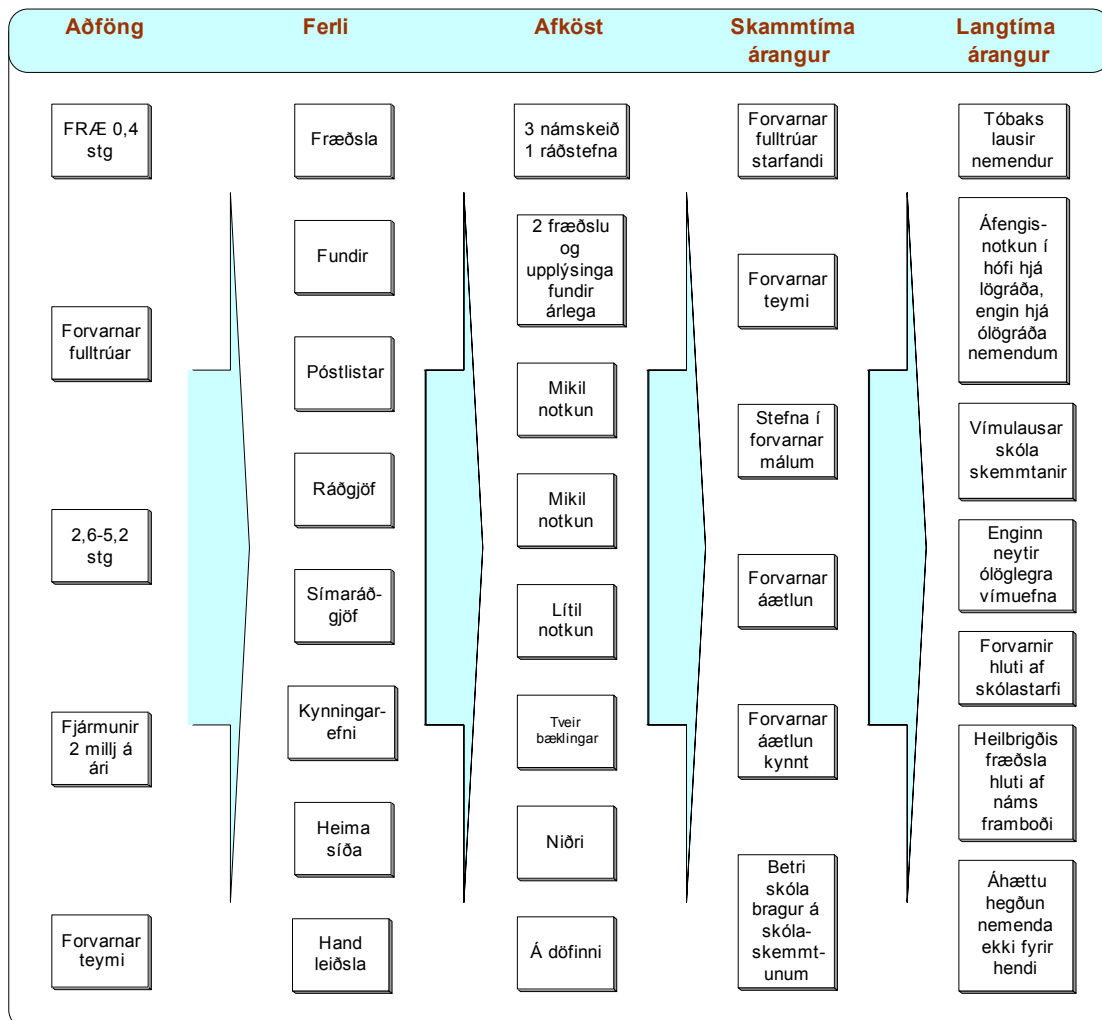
Aðföng

Ferli

Afköst

Skammtíma árangur

Langtíma árangur

FRÆ 0,4 stg

Forvarnar fulltrúar

2,6-5,2 stg

Fjármunir 2 millj á ári

Forvarnar teymi

Fræðsla

Fundir

Póstlistar

Ráðgjöf

Símaráðgjöf

Kynningarefni

Heima síða

Hand leiðsla

3 námskeið 1 ráðstefna

2 fræðslu og upplýsinga fundir árlega

Mikil notkun

Mikil notkun

Lítil notkun

Tveir bæklingar

Niðri

Á döfinni

Forvarnar fulltrúar starfandi

Forvarnar teymi

Stefna í forvarnar málum

Forvarnar áætlun

Forvarnar áætlun kynnt

Betri skóla bragur á skólaskemmtunum

Tóbaks lausir nemendur

Áfengisnotkun í hófi hjá lögráða, engin hjá ólögráða nemendum

Vímulausar skóla skemmtanir

Enginn neytir ólöglegra vímuefna

Forvarnir hluti af skólastarfi

Heilbrigðis fræðsla hluti af náms framboði

Áhættu hegðun nemenda ekki fyrir hendi